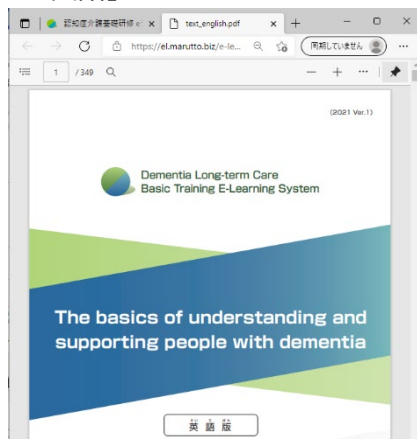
認知症介護基礎研修 e ×
text_english.pdf ×
+
https://el.marutto.biz/e-le...
同期していません
1 / 349

(2021 Ver.1)

Dementia Long-term Care Basic Training E-Learning System

The basics of understanding and supporting people with dementia

英語版